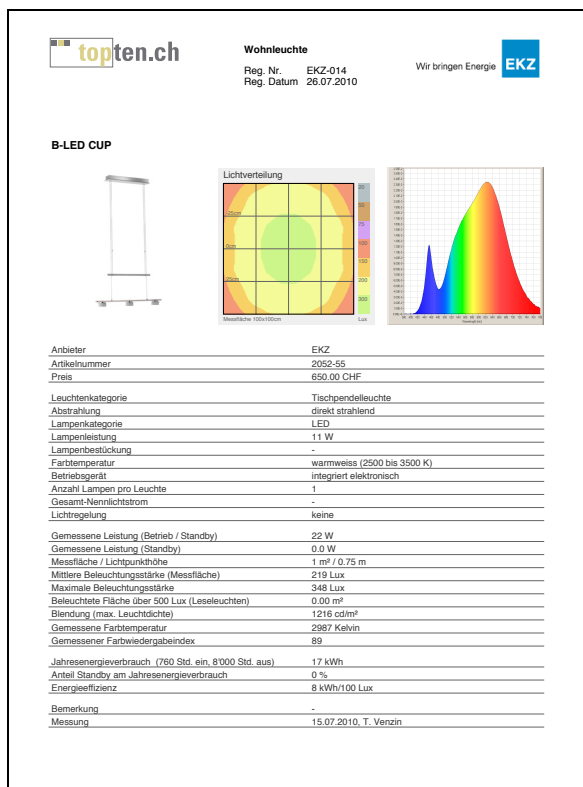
topten.ch

Wohnleuchte

Reg. Nr. EKZ-014
Reg. Datum 26.07.2010

Wir bringen Energie EKZ

B-LED CUP

Lichtverteilung

25cm
0cm
25cm

50
60
75
100
150
200
300

Messfläche 100x100cm
Lux

| | |
|---|---|
| Anbieter | EKZ |
| Artikelnummer | 2052-55 |
| Preis | 650.00 CHF |
| Leuchtenkategorie | Tischpendelleuchte |
| Abstrahlung | direkt strahlend |
| Lampenkategorie | LED |
| Lampenleistung | 11 W |
| Lampenbestückung | - |
| Farbtemperatur | warmweiss (2500 bis 3500 K) |
| Betriebsgerät | integriert elektronisch |
| Anzahl Lampen pro Leuchte | 1 |
| Gesamt-Nennlichtstrom | - |
| Lichtregelung | keine |
| Gemessene Leistung (Betrieb / Standby) | 22 W |
| Gemessene Leistung (Standby) | 0.0 W |
| Messfläche / Lichtpunkthöhe | 1 m² / 0.75 m |
| Mittlere Beleuchtungsstärke (Messfläche) | 219 Lux |
| Maximale Beleuchtungsstärke | 348 Lux |
| Beleuchtete Fläche über 500 Lux (Leseleuchten) | 0.00 m² |
| Blendung (max. Leuchtdichte) | 1216 cd/m² |
| Gemessene Farbtemperatur | 2987 Kelvin |
| Gemessener Farbwiedergabeindex | 89 |
| Jahresenergieverbrauch (760 Std. ein, 8'000 Std. aus) | 17 kWh |
| Anteil Standby am Jahresenergieverbrauch | 0 % |
| Energieeffizienz | 8 kWh/100 Lux |
| Bemerkung | - |
| Messung | 15.07.2010, T. Venzin |